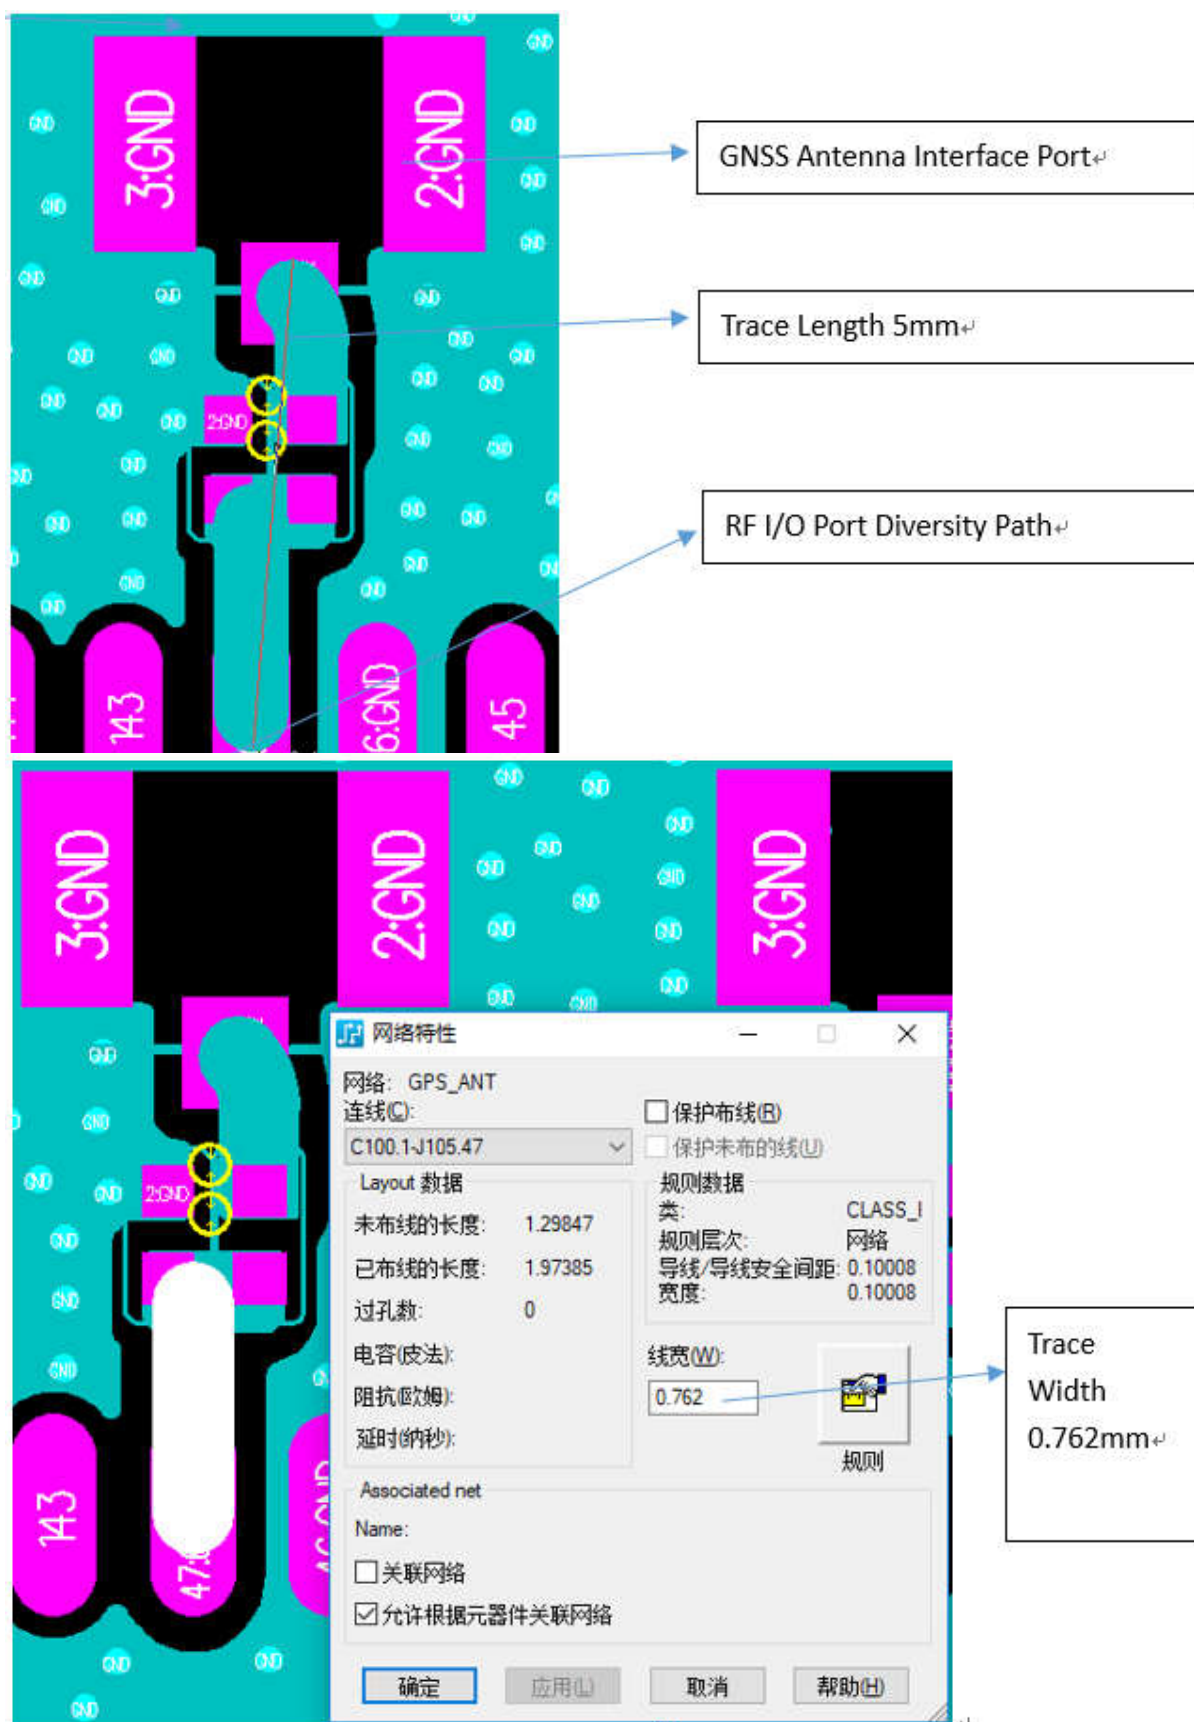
3:GND
2:GND
GND
2:GND
143
6:GND
45

GNSS Antenna Interface Port

Trace Length 5mm

RF I/O Port Diversity Path

3:GND
2:GND
3:GND
GND
2:GND
143
47:

网络特性

网络: GPS_ANT
连线(C):
C100.1-J105.47

保护布线(R)
保护未布的线(U)

Layout 数据
未布线的长度: 1.29847
已布线的长度: 1.97385
过孔数: 0
电容(皮法):
阻抗(欧姆):
延时(纳秒):

规则数据
类: CLASS_I
规则层次: 网络
导线/导线安全间距: 0.10008
宽度: 0.10008

线宽(W):
0.762
规则

Associated net
Name:
关联网络
允许根据元器件关联网络

确定
应用(L)
取消
帮助(H)

Trace Width 0.762mm